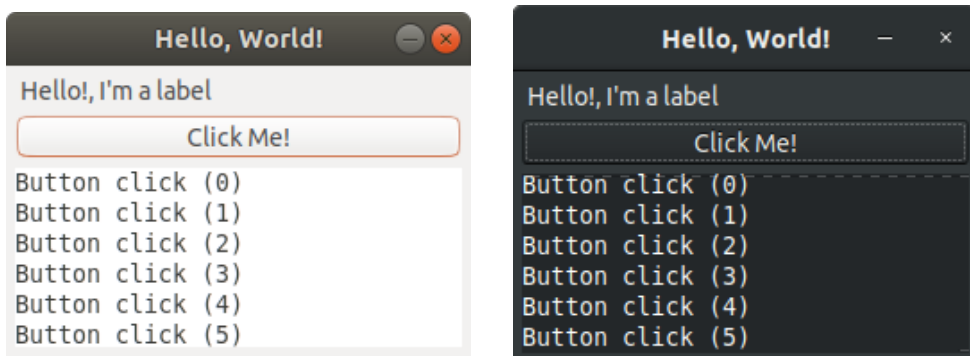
Hello, World!

Hello!, I'm a label

Click Me!

Button click (0)
Button click (1)
Button click (2)
Button click (3)
Button click (4)
Button click (5)

Hello, World!

–

×

Hello!, I'm a label

Click Me!

Button click (0)
Button click (1)
Button click (2)
Button click (3)
Button click (4)
Button click (5)